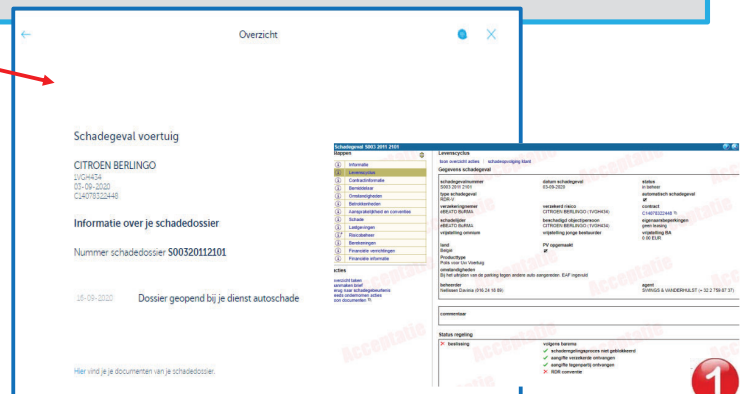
Overzicht

Schadegeval voertuig

CITROEN BERLINGO
1VGH434
03-09-2020
C14078322448

Informatie over je schadedossier

Nummer schadedossier S00320112101

16-09-2020 Dossier geopend bij je dienst autoschade

Hier vind je je documenten van je schadedossier.

Schadegeval S0032 0112 101

Stappen
Informatie
Levenscyclus
Contractinformatie
Betrokkenen
Omstandigheden
Betrokkenheden
Aansprakelijkheid en conventie
Schade
Ladingen
Reconstructies
Beslissingen
Financiële verrichtingen
Financiële informatie

Acties
overzicht taken
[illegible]
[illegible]
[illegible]
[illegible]

Levenscyclus
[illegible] | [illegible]
Gegevens schadegeval

| schadegevalnummer | datum schadegeval | status |
|---|---|---|
| S0032 0112 101 | 03-09-2020 | in beheer |
| type schadegeval | | automatisch schadegeval |
| RDR-V | | |
| verzekeringnemer | verzekerd risico | contract |
| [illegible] | CITROEN BERLINGO (1VGH434) | C14078322448 |
| schadelijder | beschadigd object/persoon | eigenaarsbeperkingen |
| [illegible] | CITROEN BERLINGO (1VGH434) | geen leasing |
| vrijstelling omnium | vrijstelling jonge bestuurder | vrijstelling BA |
| | | 0.00 EUR |
| land | PV opgemaakt | |
| België | | |
| Producttype | | |
| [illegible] | | |

omstandigheden
Bij het uitrijden van de parking tegen andere auto aangereden. EAF ingevuld

| beheerder | agent |
|---|---|
| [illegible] | SWINGS & VANDERHULST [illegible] |

commentaar

Status regeling
beslissing
volgende barema
schaderegelingsproces niet gebruikt
aangifte verzekerde ontvangen
aangifte tegenpartij ontvangen
RDR conventie

Acceptatie

1